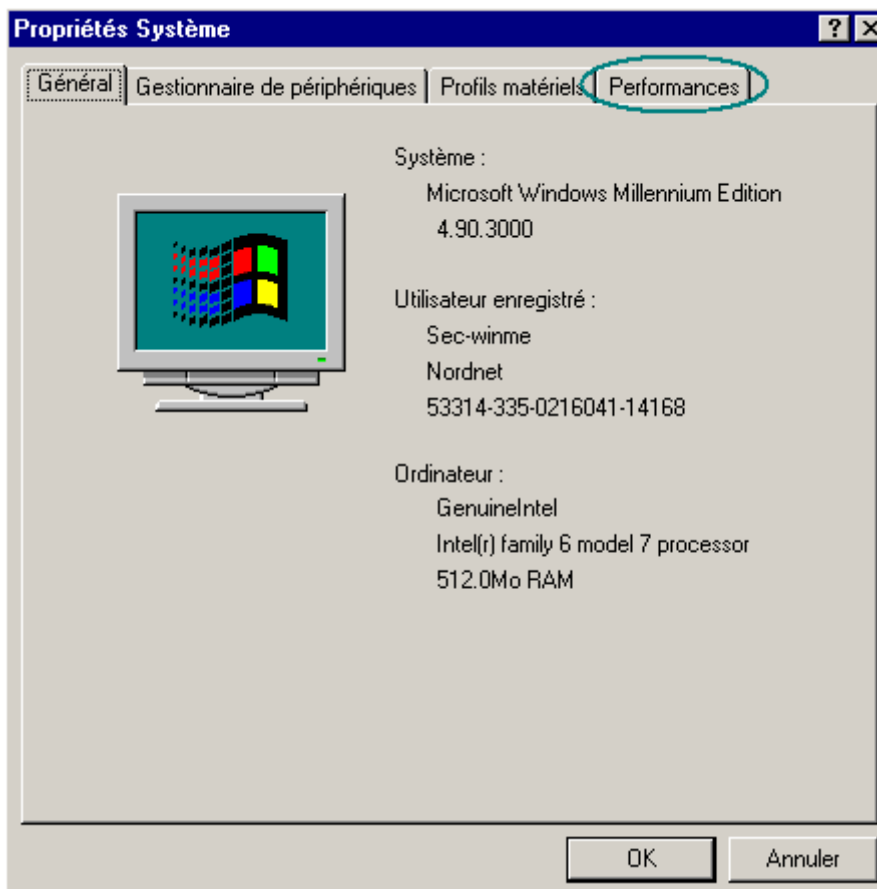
Propriétés Système

?

Général | Gestionnaire de périphériques | Profils matériels | Performances

Système :
Microsoft Windows Millennium Edition
4.90.3000

Utilisateur enregistré :
Sec-winme
Nordnet
53314-335-0216041-14168

Ordinateur :
GenuineIntel
Intel(r) family 6 model 7 processor
512.0Mo RAM

OK
Annuler